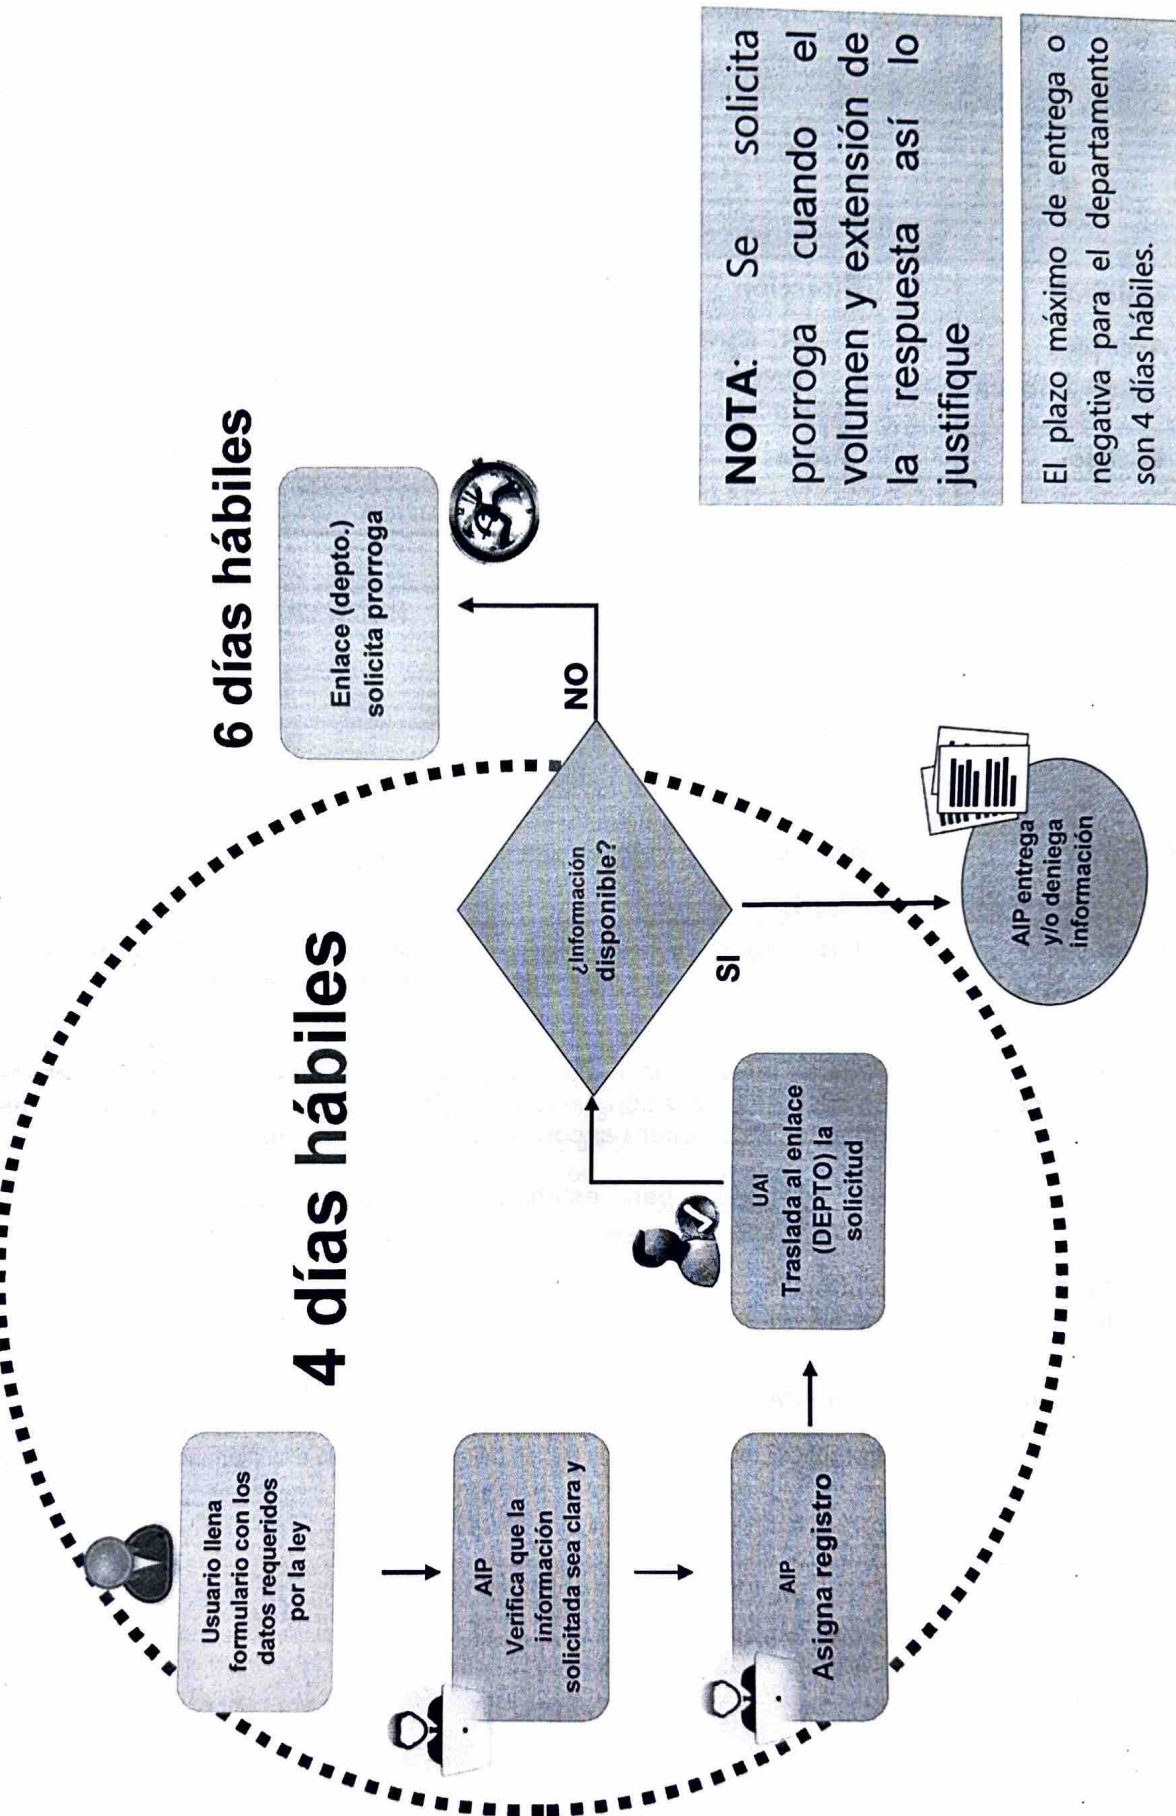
4 días hábiles

Usuario llena formulario con los datos requeridos por la ley

AIP
Verifica que la información solicitada sea clara y

AIP
Asigna registro

UAI
Traslada al enlace (DEPTO) la solicitud

¿Información disponible?

SI

NO

AIP entrega y/o deniega información

6 días hábiles

Enlace (depto.) solicita prorroga

NOTA: Se solicita prorroga cuando el volumen y extensión de la respuesta así lo justifique

El plazo máximo de entrega o negativa para el departamento son 4 días hábiles.